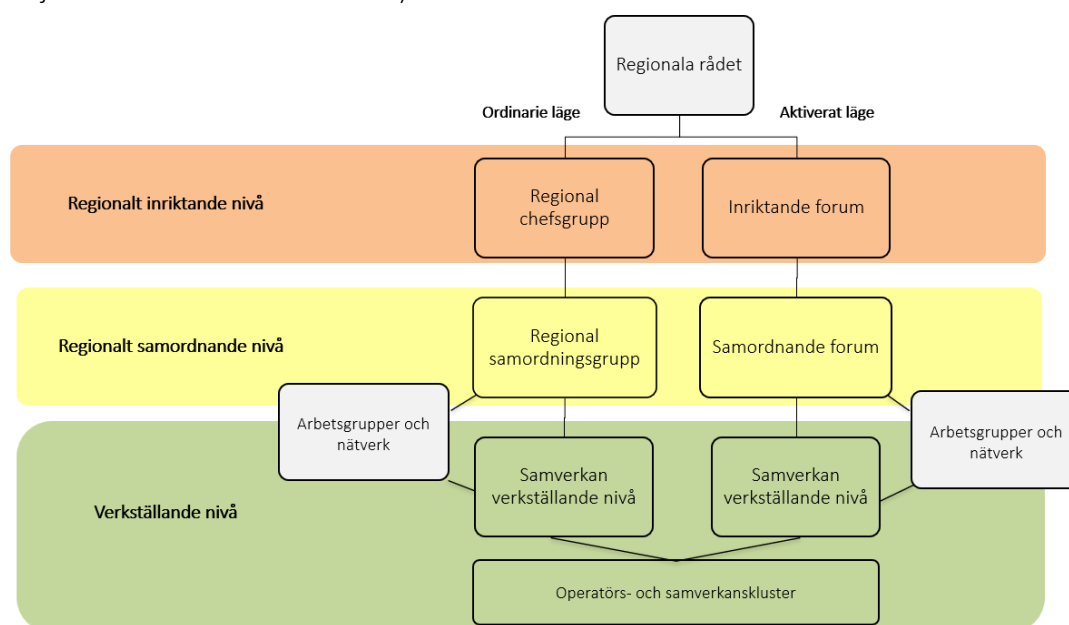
Regionala rådet

Ordinarie läge

Aktiverat läge

Regionalt inriktande nivå

Regional chefsgrupp

Inriktande forum

Regionalt samordnande nivå

Regional samordningsgrupp

Samordnande forum

Arbetsgrupper och nätverk

Arbetsgrupper och nätverk

Verkställande nivå

Samverkan verkställande nivå

Samverkan verkställande nivå

Operatörs- och samverkanskluster